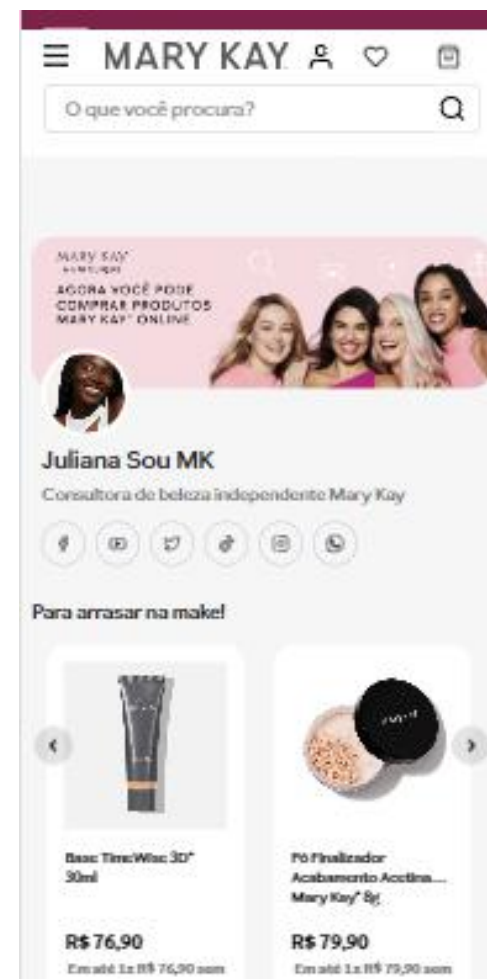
MARY KAY

O que você procura?

MARY KAY
AGORA VOCÊ PODE COMPRAR PRODUTOS MARY KAY® ONLINE

Juliana Sou MK

Consultora de beleza independente Mary Kay

Para arrasar na make!

Base TimeWise 3D® 30ml

R$ 76,90

Em até 1x R$ 76,90 sem

Pó Finalizador Acabamento Acetina... Mary Kay® 8g

R$ 79,90

Em até 1x R$ 79,90 sem